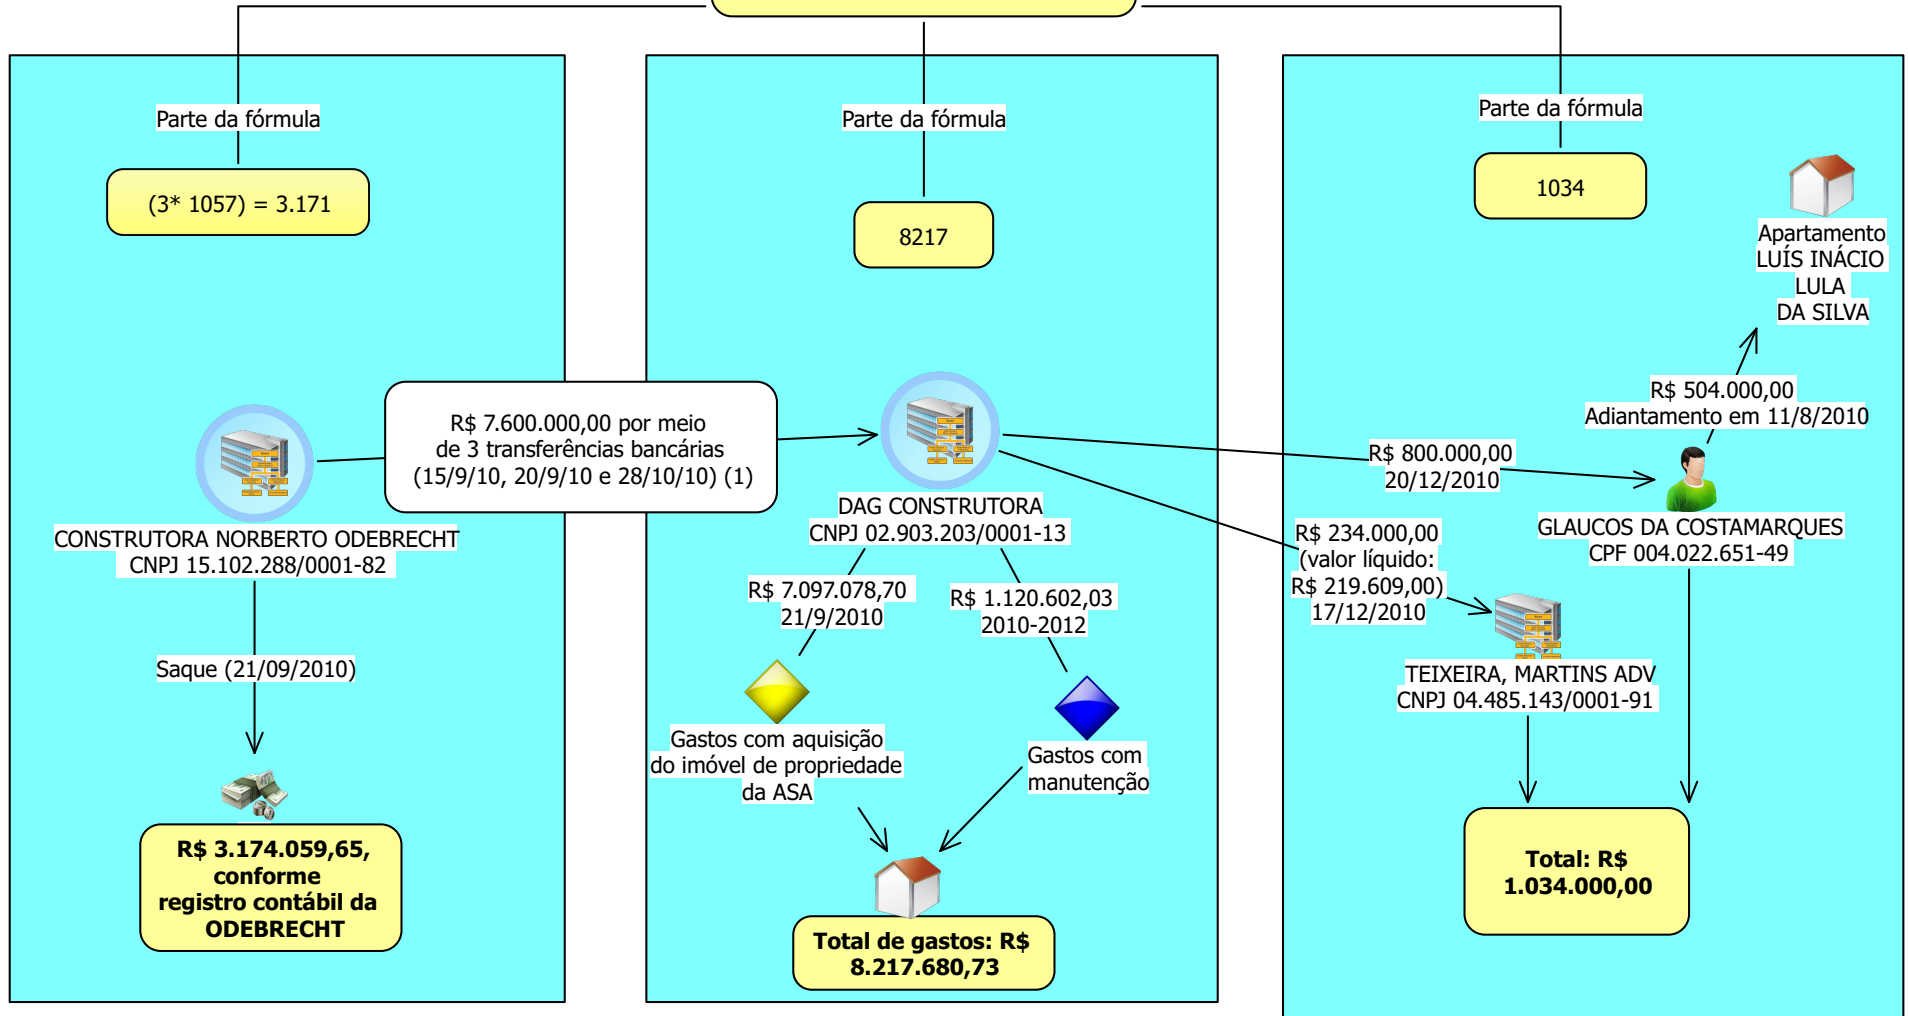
Parte da fórmula

(3* 1057) = 3.171

Parte da fórmula

8217

Parte da fórmula

1034

Apartamento LUÍS INÁCIO LULA DA SILVA

R$ 504.000,00 Adiantamento em 11/8/2010

R$ 7.600.000,00 por meio de 3 transferências bancárias (15/9/10, 20/9/10 e 28/10/10) (1)

CONSTRUTORA NORBERTO ODEBRECHT CNPJ 15.102.288/0001-82

DAG CONSTRUTORA CNPJ 02.903.203/0001-13

R$ 800.000,00 20/12/2010

GLAUCOS DA COSTAMARQUES CPF 004.022.651-49

R$ 234.000,00 (valor líquido: R$ 219.609,00) 17/12/2010

TEIXEIRA, MARTINS ADV CNPJ 04.485.143/0001-91

R$ 7.097.078,70 21/9/2010

R$ 1.120.602,03 2010-2012

Saque (21/09/2010)

Gastos com aquisição do imóvel de propriedade da ASA

Gastos com manutenção

R$ 3.174.059,65, conforme registro contábil da ODEBRECHT

Total de gastos: R$ 8.217.680,73

Total: R$ 1.034.000,00